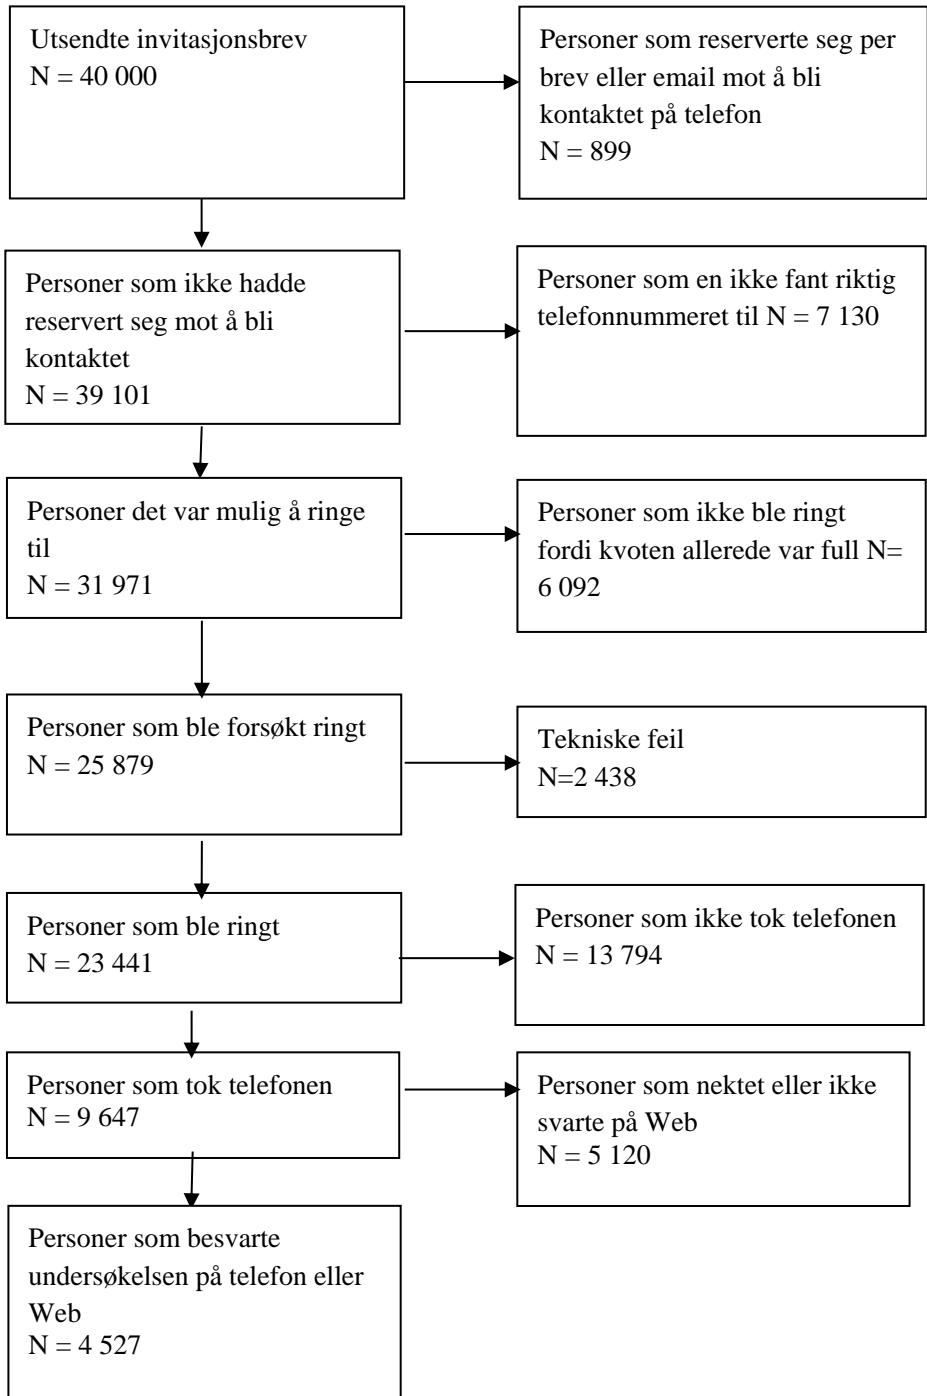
Utsendte invitasjonsbrev
N = 40 000

Personer som reserverte seg per brev eller email mot å bli kontaktet på telefon
N = 899

Personer som ikke hadde reservert seg mot å bli kontaktet
N = 39 101

Personer som en ikke fant riktig telefonnummeret til N = 7 130

Personer det var mulig å ringe til
N = 31 971

Personer som ikke ble ringt fordi kvoten allerede var full N= 6 092

Personer som ble forsøkt ringt
N = 25 879

Tekniske feil
N=2 438

Personer som ble ringt
N = 23 441

Personer som ikke tok telefonen
N = 13 794

Personer som tok telefonen
N = 9 647

Personer som nektet eller ikke svarte på Web
N = 5 120

Personer som besvarte undersøkelsen på telefon eller Web
N = 4 527